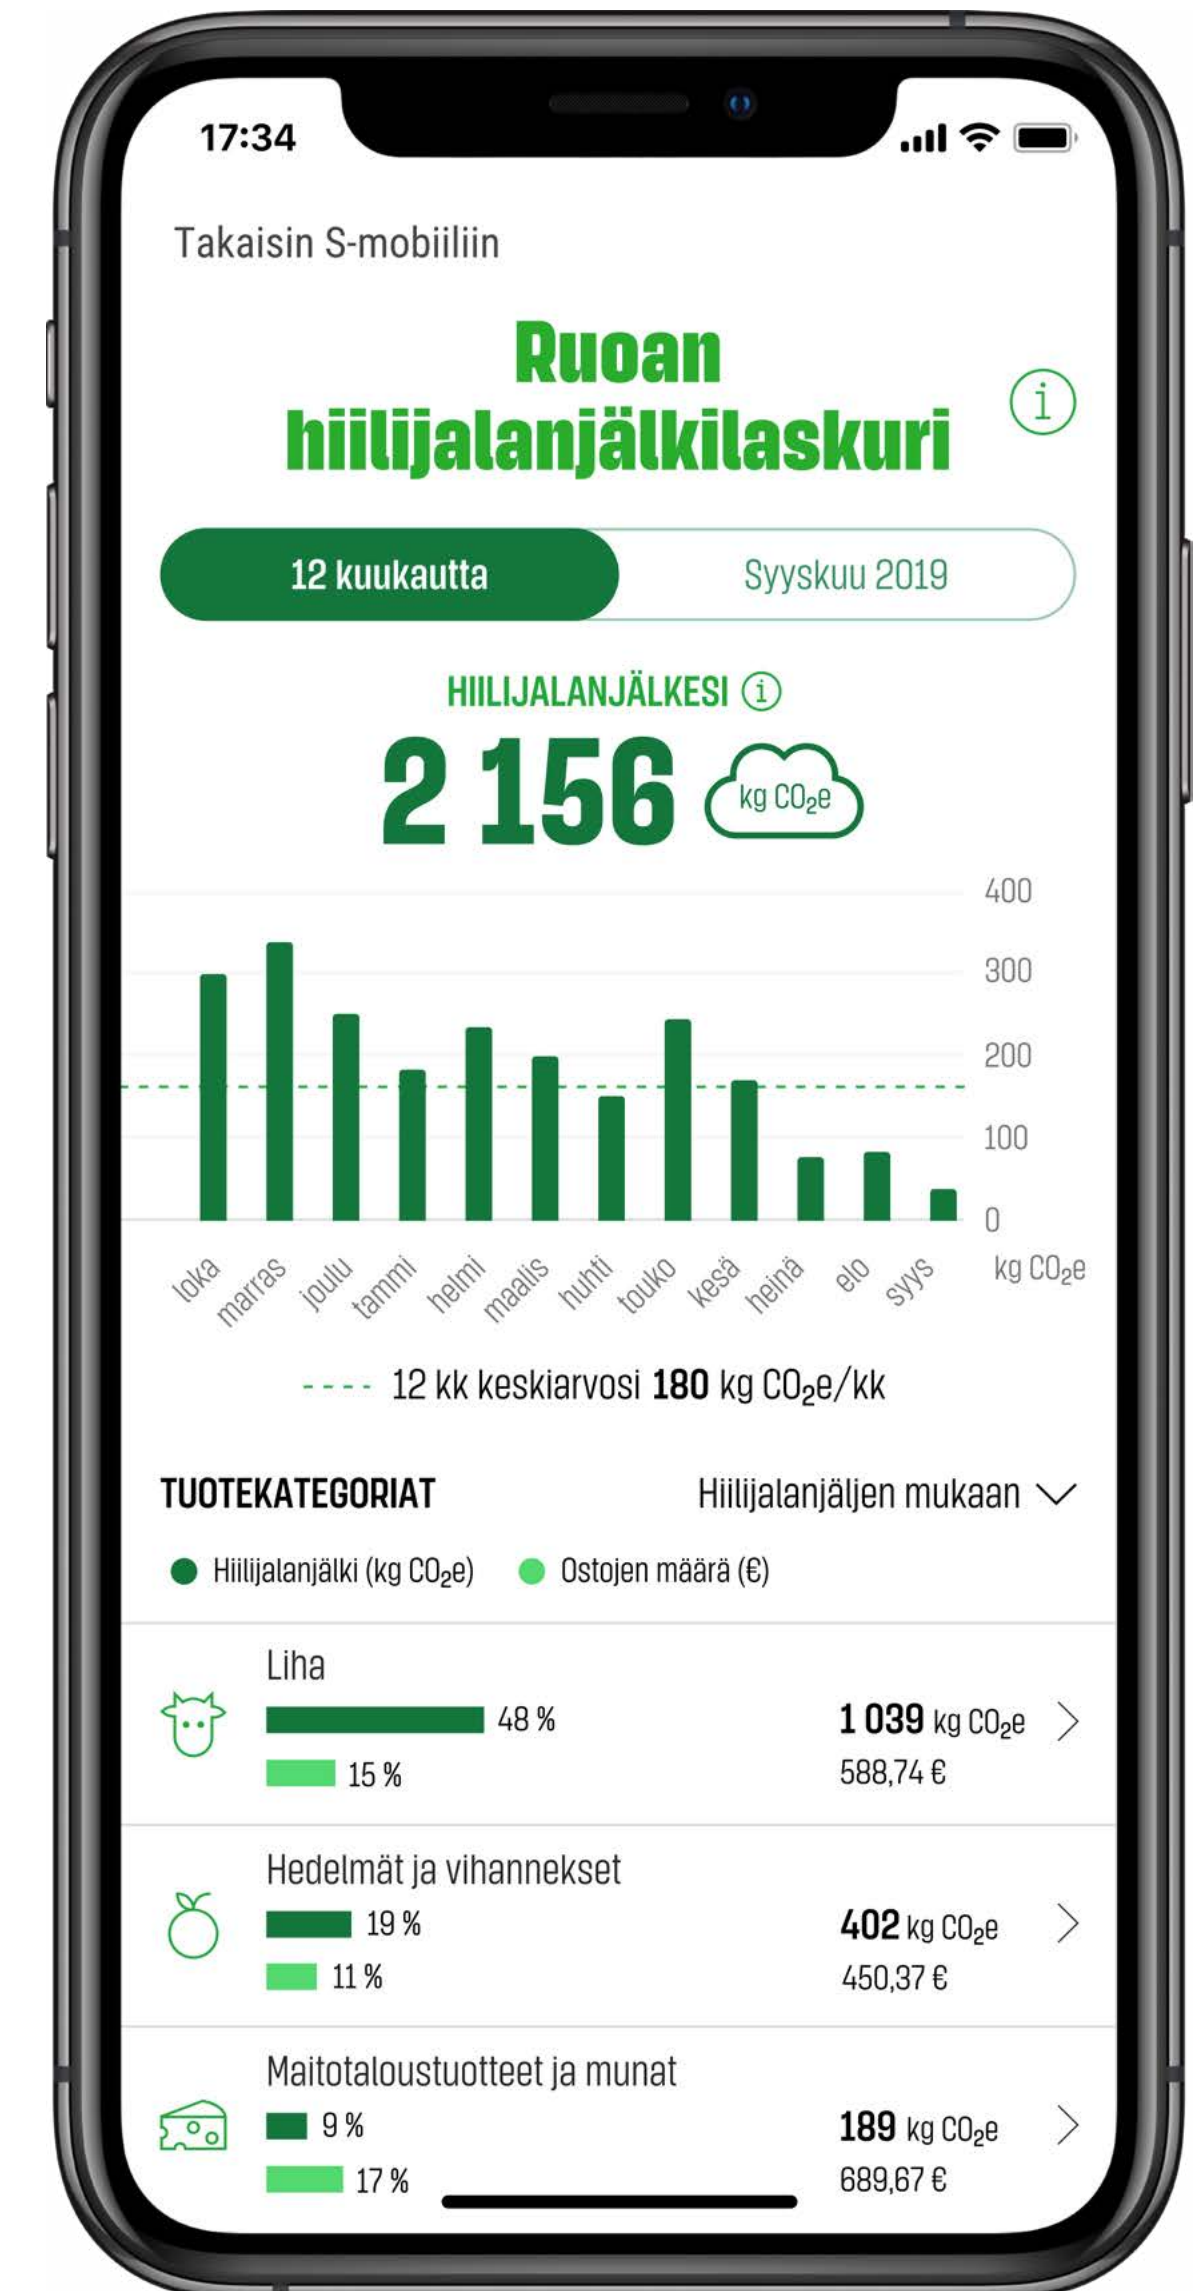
17:34

Takaisin S-mobiiliin

Ruoan hiilijalanjälkilaskuri

12 kuukautta

Syyskuu 2019

HIILIJALANJÄLKESI

2 156 kg $CO_2e$

400
300
200
100
0
kg $CO_2e$

loka marras joulu tammi helmi maalis huhti touko kesä heinä elo syys

12 kk keskiarvosi **180** kg $CO_2e$/kk

TUOTEKATEGORIAT

Hiilijalanjäljen mukaan

Hiilijalanjälki (kg $CO_2e$)  Ostojen määrä (€)

Liha
48 %
15 %
**1 039** kg $CO_2e$
588,74 €

Hedelmät ja vihannekset
19 %
11 %
**402** kg $CO_2e$
450,37 €

Maitotaloustuotteet ja munat
9 %
17 %
**189** kg $CO_2e$
689,67 €